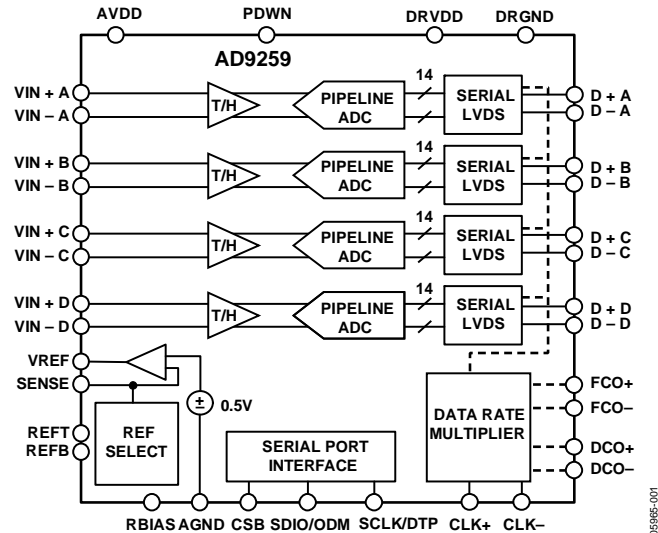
AVDD PDWN DRVDD DRGND

AD9259

VIN + A
VIN – A
T/H
PIPELINE ADC
14
SERIAL LVDS
D + A
D – A

VIN + B
VIN – B
T/H
PIPELINE ADC
14
SERIAL LVDS
D + B
D – B

VIN + C
VIN – C
T/H
PIPELINE ADC
14
SERIAL LVDS
D + C
D – C

VIN + D
VIN – D
T/H
PIPELINE ADC
14
SERIAL LVDS
D + D
D – D

VREF
SENSE
± 0.5V
REFT
REFB
REF SELECT

SERIAL PORT INTERFACE

DATA RATE MULTIPLIER
FCO+
FCO–
DCO+
DCO–

RBIAS AGND CSB SDIO/ODM SCLK/DTP CLK+ CLK–

05965-001